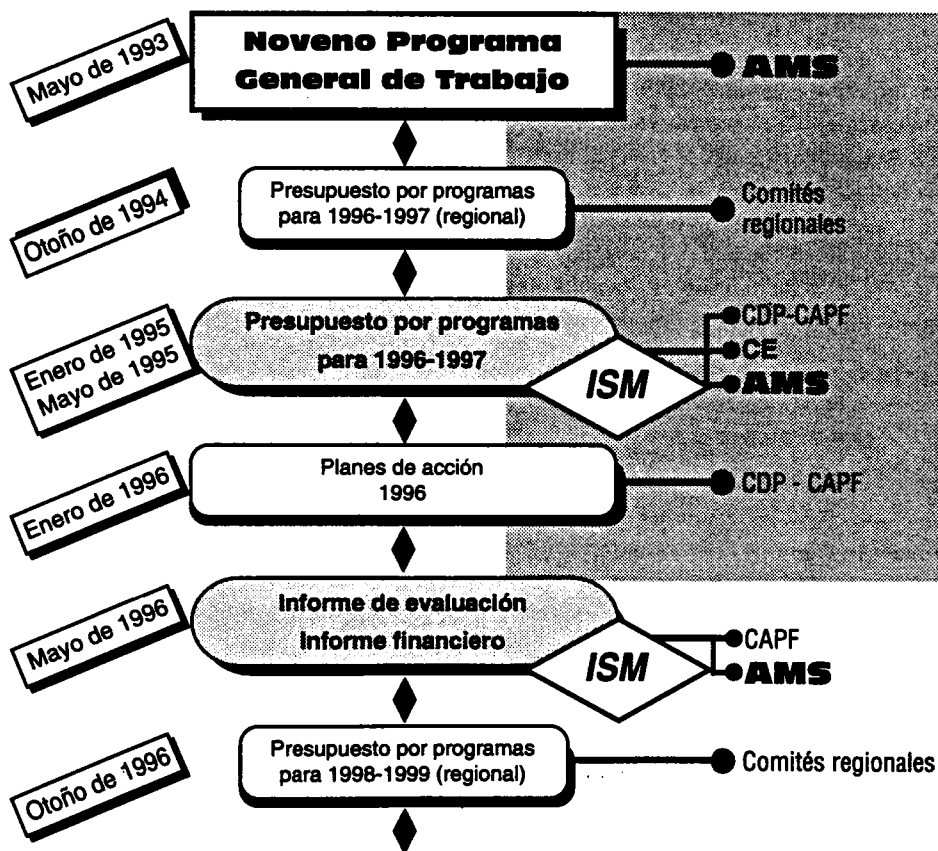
Mayo de 1993

Noveno Programa General de Trabajo

AMS

Otoño de 1994

Presupuesto por programas para 1996-1997 (regional)

Comités regionales

Enero de 1995
Mayo de 1995

Presupuesto por programas para 1996-1997

ISM

CDP-CAPF
CE
AMS

Enero de 1996

Planes de acción 1996

CDP - CAPF

Mayo de 1996

Informe de evaluación
Informe financiero

ISM

CAPF
AMS

Otoño de 1996

Presupuesto por programas para 1998-1999 (regional)

Comités regionales